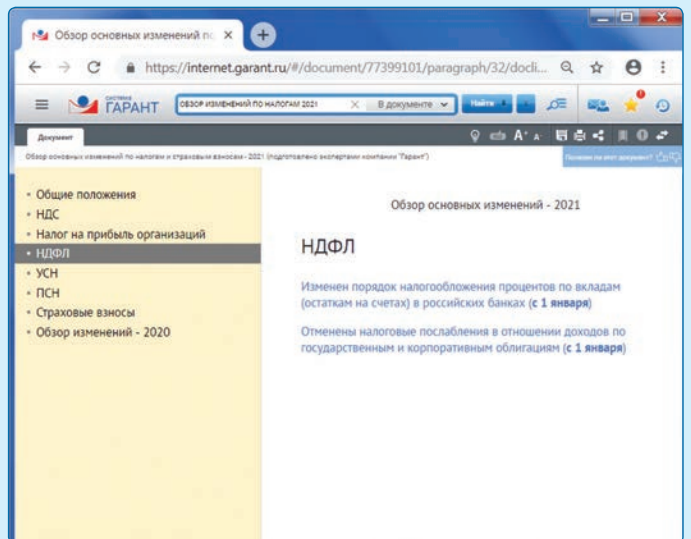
Обзор основных изменений по ×

https://internet.garant.ru/#/document/77399101/paragraph/32/docli...

СИСТЕМА ГАРАНТ

ОБЗОР ИЗМЕНЕНИЙ ПО НАЛОГАМ 2021

В документе

Найти

Документ

Обзор основных изменений по налогам и страховым взносам - 2021 (подготовлено экспертами компании "Гарант")

Полезен ли этот документ?

• Общие положения
• НДС
• Налог на прибыль организаций
• НДФЛ
• УСН
• ПСН
• Страховые взносы
• Обзор изменений - 2020

Обзор основных изменений - 2021

НДФЛ

Изменен порядок налогообложения процентов по вкладам (остаткам на счетах) в российских банках (**с 1 января**)

Отменены налоговые послабления в отношении доходов по государственным и корпоративным облигациям (**с 1 января**)